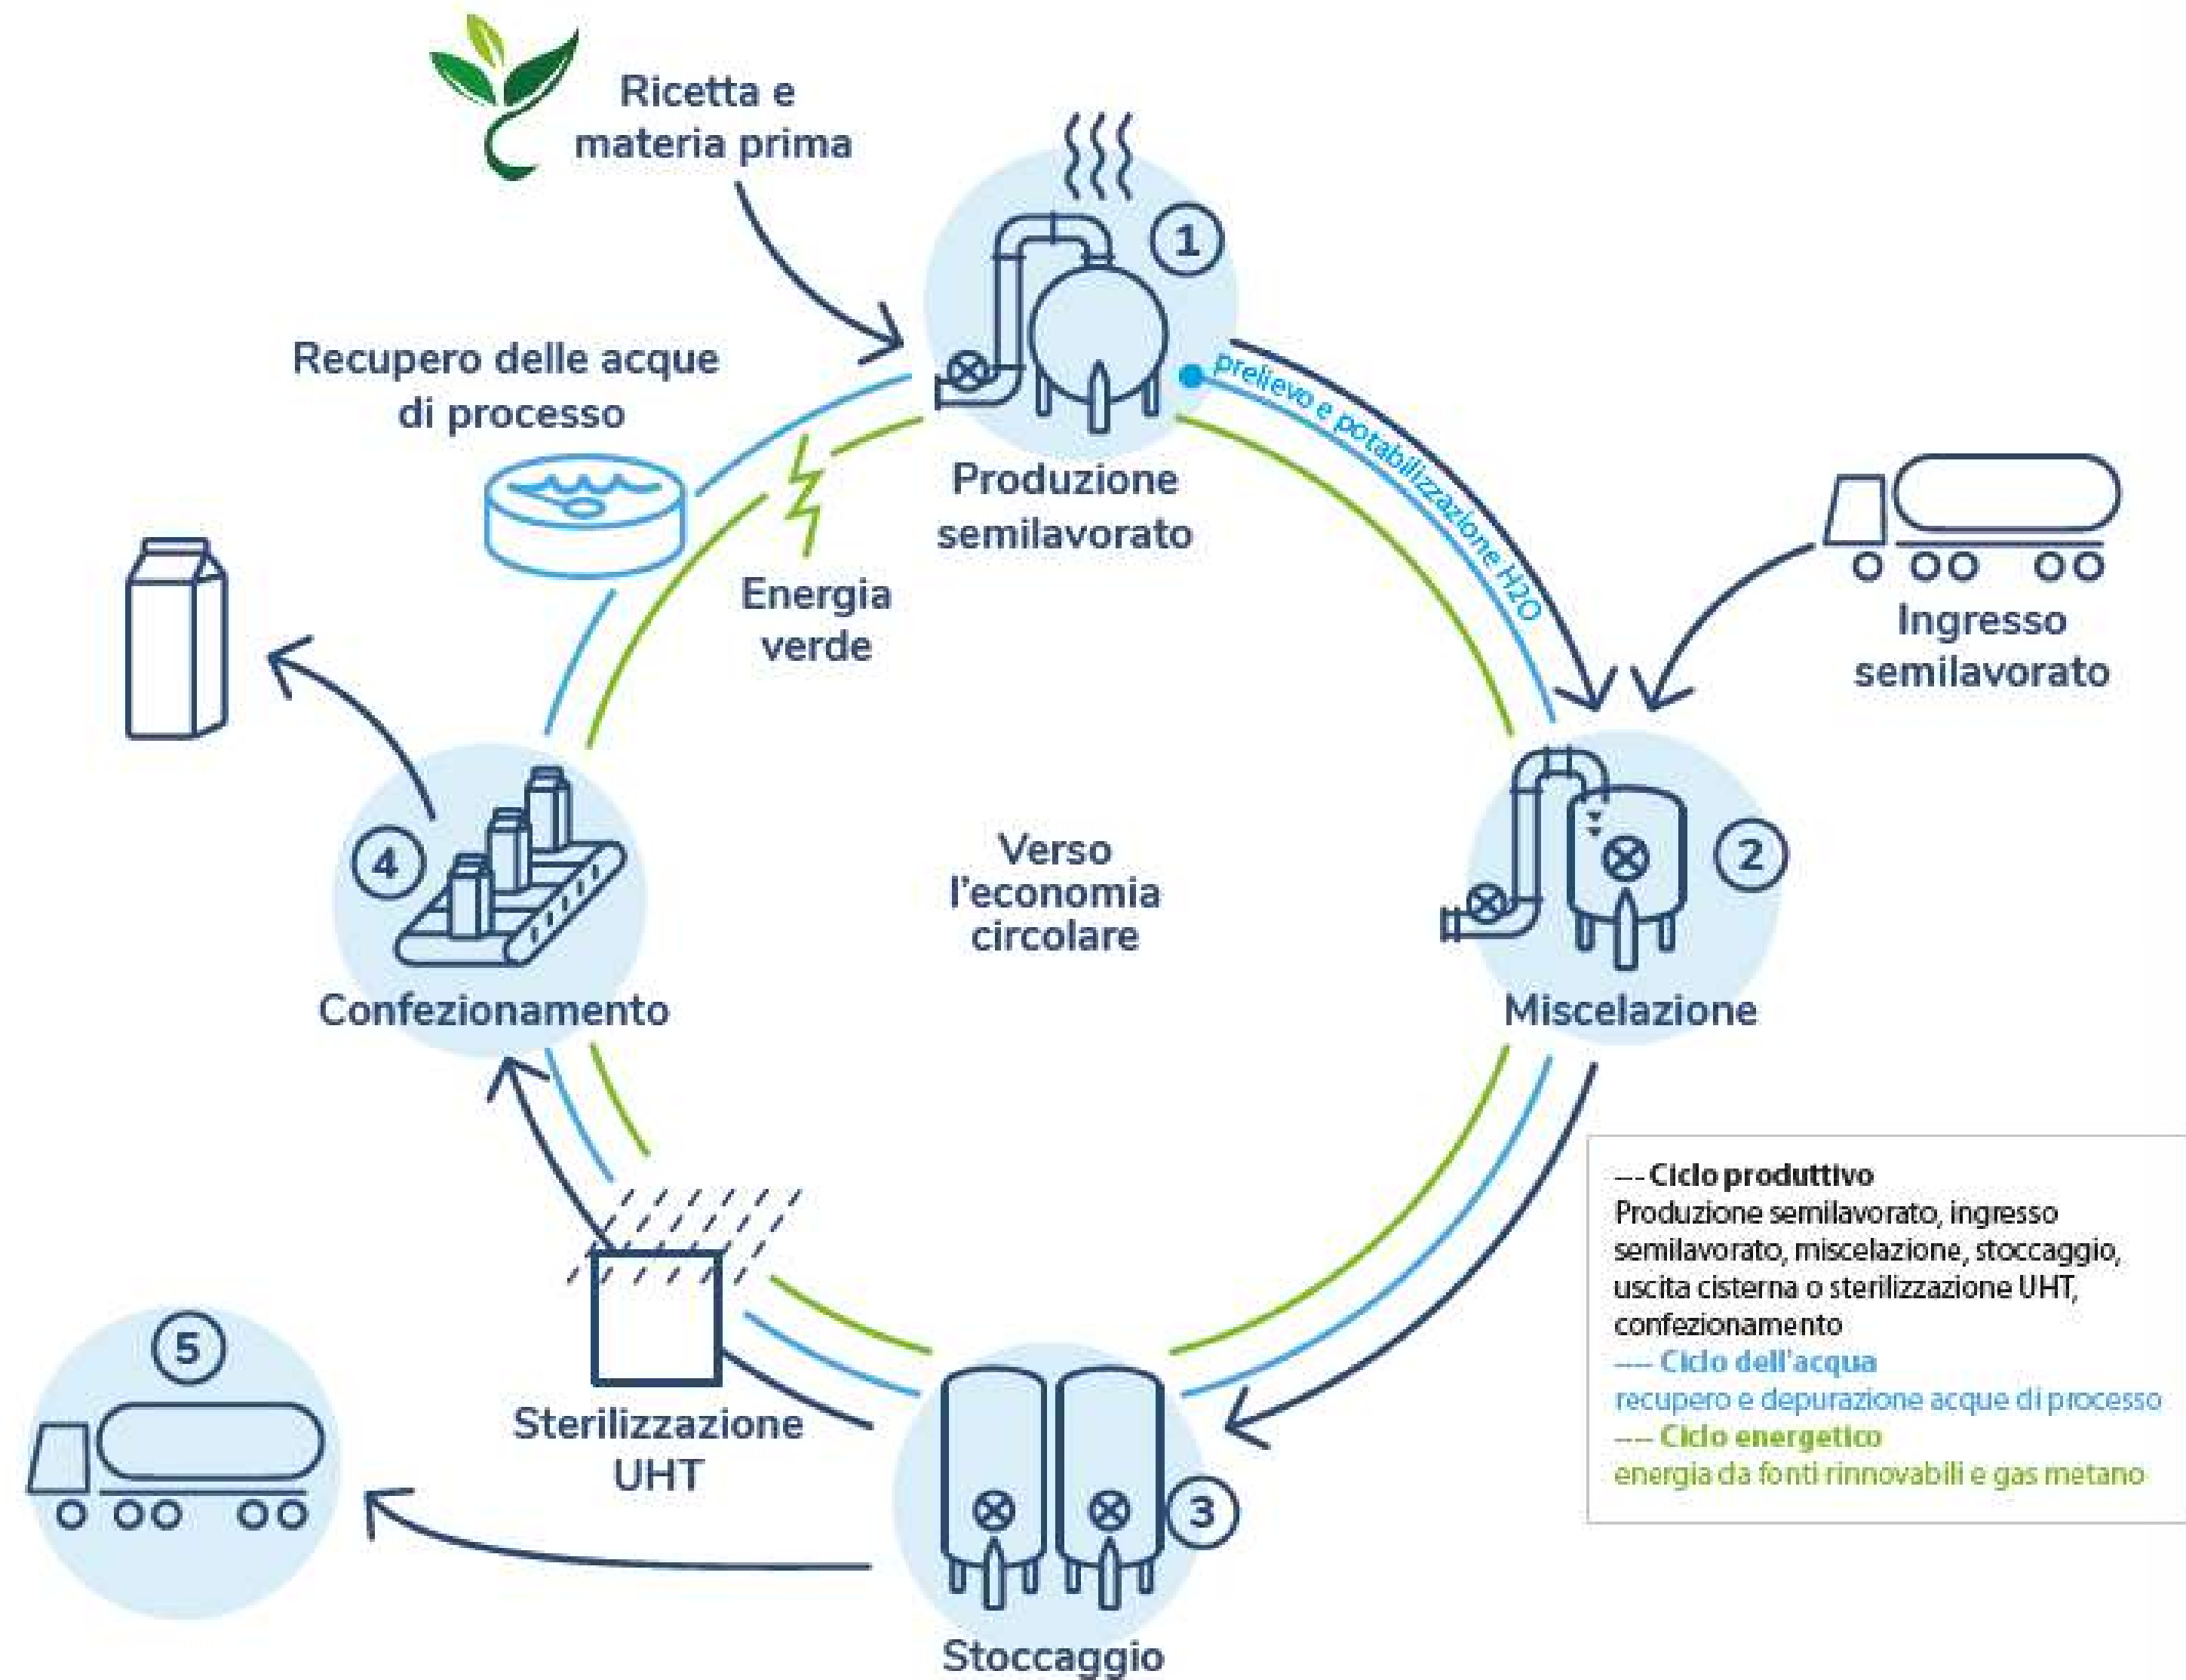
Ricetta e materia prima

1

Recupero delle acque di processo

prelievo e potabilizzazione H2O

Produzione semilavorato

Energia verde

Ingresso semilavorato

2

4

Verso l'economia circolare

Confezionamento

Miscelazione

--- Ciclo produttivo
Produzione semilavorato, ingresso semilavorato, miscelazione, stoccaggio, uscita cisterna o sterilizzazione UHT, confezionamento
--- Ciclo dell'acqua
recupero e depurazione acque di processo
--- Ciclo energetico
energia da fonti rinnovabili e gas metano

5

Sterilizzazione UHT

3

Stoccaggio